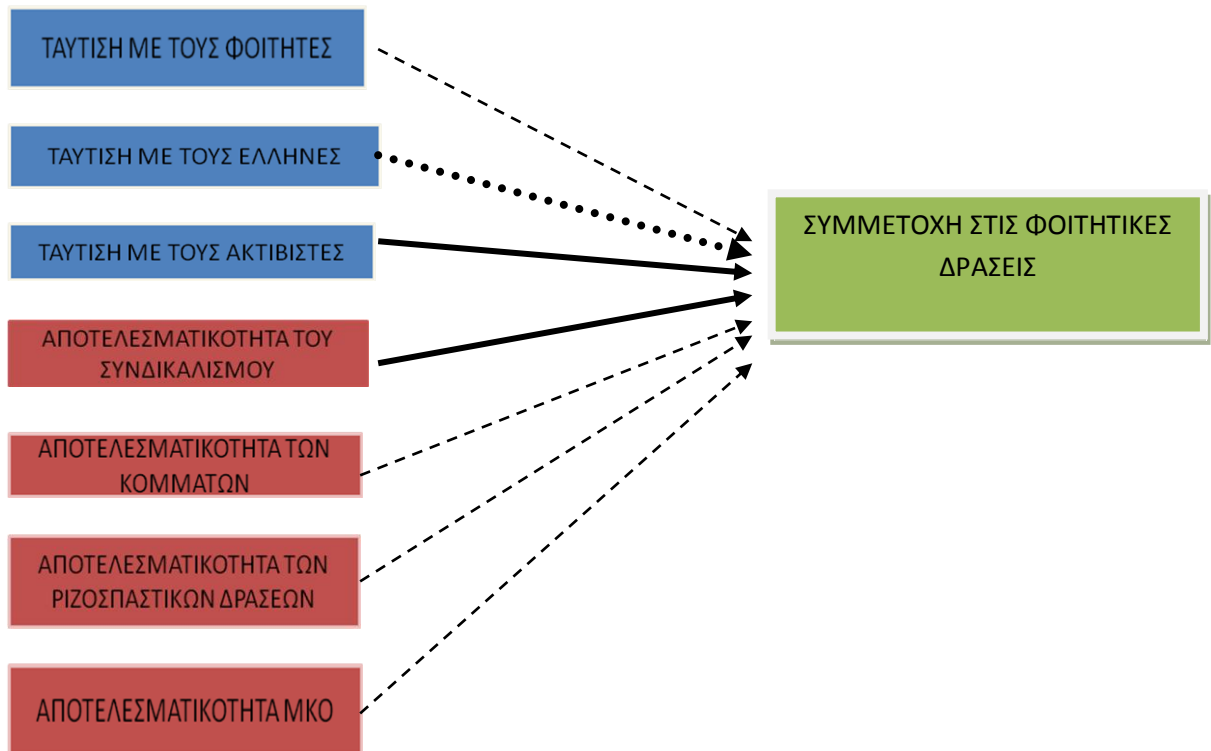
ΤΑΥΤΙΣΗ ΜΕ ΤΟΥΣ ΦΟΙΤΗΤΕΣ

ΤΑΥΤΙΣΗ ΜΕ ΤΟΥΣ ΕΛΛΗΝΕΣ

ΤΑΥΤΙΣΗ ΜΕ ΤΟΥΣ ΑΚΤΙΒΙΣΤΕΣ

ΑΠΟΤΕΛΕΣΜΑΤΙΚΟΤΗΤΑ ΤΟΥ ΣΥΝΔΙΚΑΛΙΣΜΟΥ

ΑΠΟΤΕΛΕΣΜΑΤΙΚΟΤΗΤΑ ΤΩΝ ΚΟΜΜΑΤΩΝ

ΑΠΟΤΕΛΕΣΜΑΤΙΚΟΤΗΤΑ ΤΩΝ ΡΙΖΟΣΠΑΣΤΙΚΩΝ ΔΡΑΣΕΩΝ

ΑΠΟΤΕΛΕΣΜΑΤΙΚΟΤΗΤΑ ΜΚΟ

ΣΥΜΜΕΤΟΧΗ ΣΤΙΣ ΦΟΙΤΗΤΙΚΕΣ ΔΡΑΣΕΙΣ